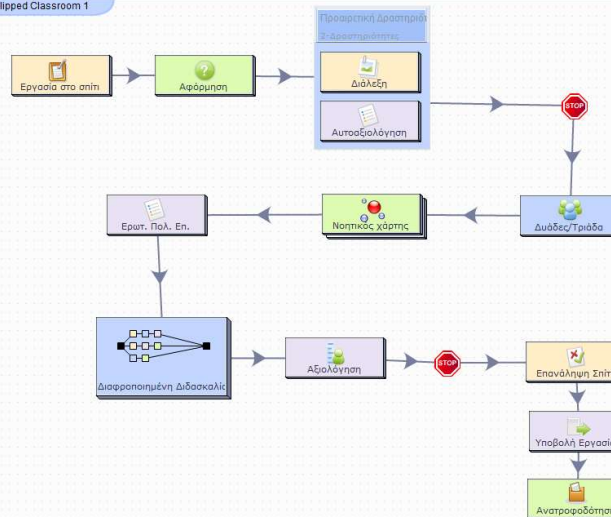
lipped Classroom 1

Εργασία στο σπίτι

Αφόρμηση

Προαιρετική Δραστηριό
2 Δραστηριότητες

Διάλεξη

Αυτοαξιολόγηση

STOP

Δυάδες/Τριάδα

Νοητικός χάρτης

Ερωτ. Πολ. Επ.

Διαφοροποιημένη Διδασκαλία

Αξιολόγηση

STOP

Επανάληψη Σπίτ

Υποβολή Εργασί

Ανατροφοδότησ